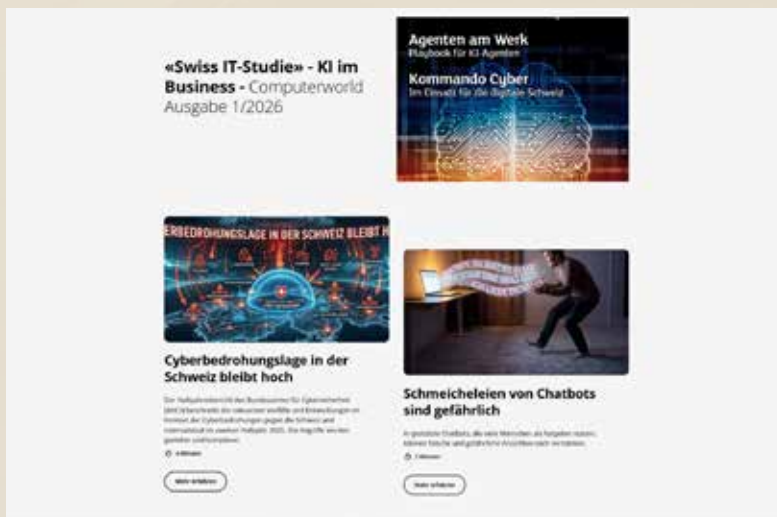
«Swiss IT-Studie» - KI im Business - Computerworld Ausgabe 1/2026

Agenten am Werk
Playbook für KI-Agenten

Kommando Cyber
Im Einsatz für die digitale Schweiz

ERBEDROHUNGSLAGE IN DER SCHWEIZ BLEIBT H

Cyberbedrohungslage in der Schweiz bleibt hoch

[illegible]

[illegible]

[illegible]

Schmeicheleien von Chatbots sind gefährlich

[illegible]

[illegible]

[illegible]